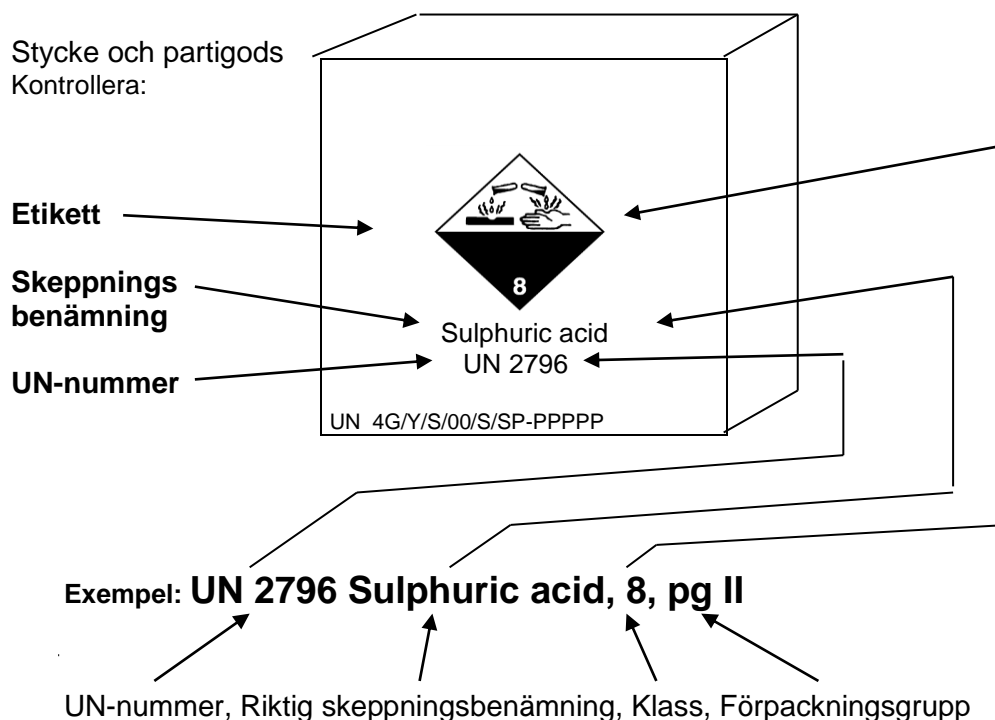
Stycke och partigods
Kontrollera:

Etikett

Skeppnings benämning

UN-nummer

8

Sulphuric acid
UN 2796

UN 4G/Y/S/00/S/SP-PPPPP

Exempel: UN 2796 Sulphuric acid, 8, pg II

UN-nummer, Riktig skeppningsbenämning, Klass, Förpackningsgrupp